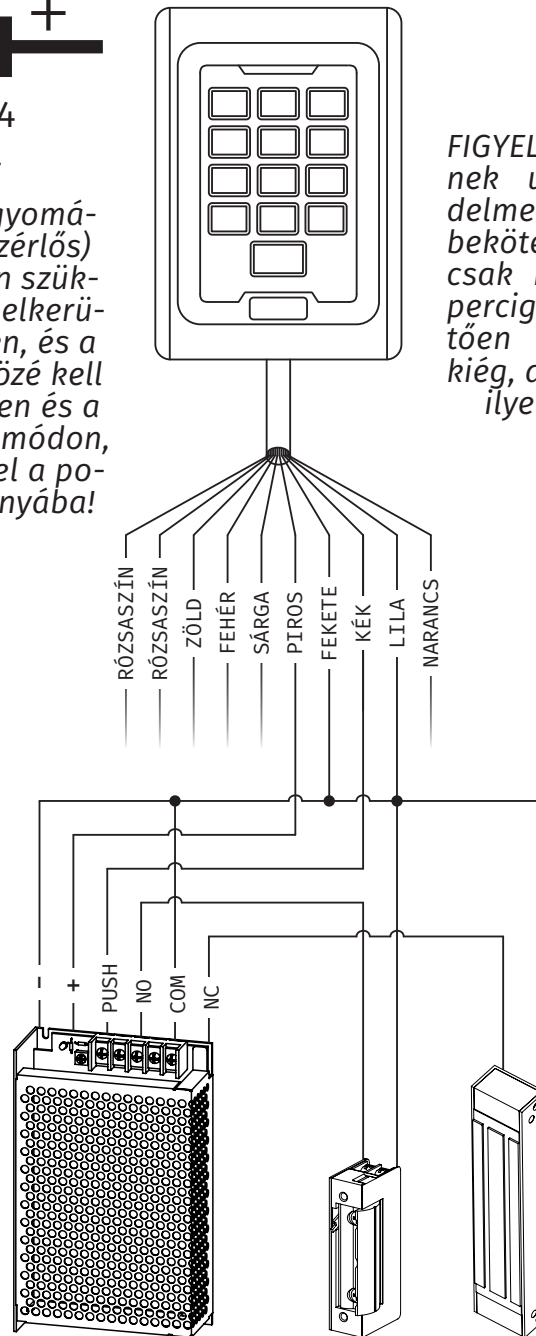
+

4

nyomá-
zérlős)
n szük-
elkerü-
en, és a
özé kell
en és a
módon,
el a po-
nyába!

FIGYEL
nek u
delme
beköte
csak
percig
tően
kiég, a
ilye

RÓZSASZÍN
RÓZSASZÍN
ZÖLD
FEHÉR
SÁRGA
PIROS
FEKETE
KÉK
LILA
NARANCS

-
+
PUSH
NO
COM
NC